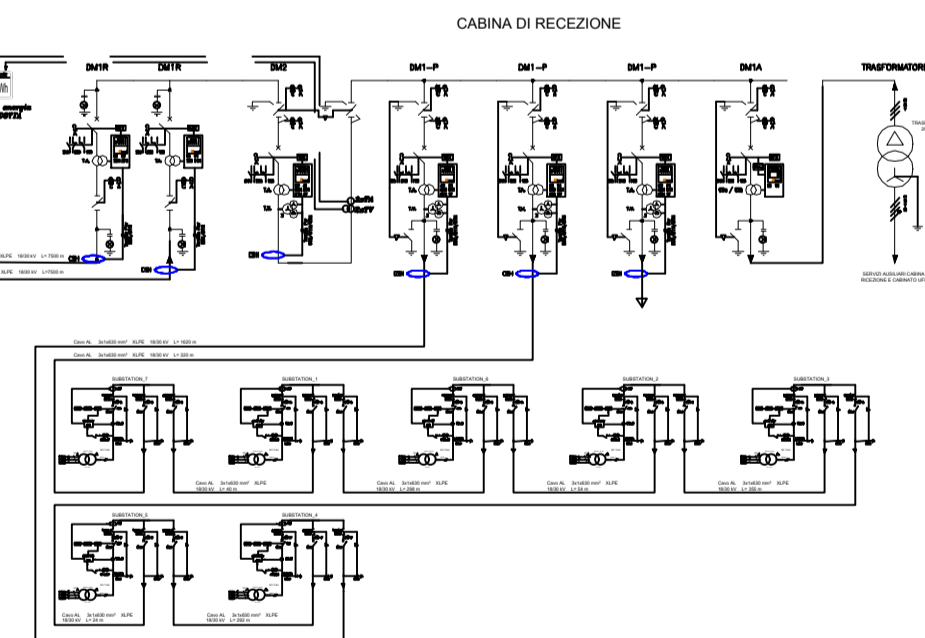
CABINA DI RECEZIONE

DM1R DM1R DM2 DM1-P DM1-P DM1-P DM1A TRASFORMATORE

Wh

energia

TA TA TA TA TA TA

CEI CEI CEI CEI CEI

XLPE 18/30 kV L=7500 m
XLPE 18/30 kV L=7500 m

SERVIZI AUSILIARI CABINA RICEZIONE E CABINATO UF

Cavo AL 3x1x630 mm² XLPE 18/30 kV L= 1620 m
Cavo AL 3x1x630 mm² XLPE 18/30 kV L= 320 m

SUBSTATION_7 SUBSTATION_1 SUBSTATION_6 SUBSTATION_2 SUBSTATION_3

Cavo AL 3x1x630 mm² XLPE 18/30 kV L= 40 m
Cavo AL 3x1x630 mm² XLPE 18/30 kV L= 298 m
Cavo AL 3x1x630 mm² XLPE 18/30 kV L= 24 m
Cavo AL 3x1x630 mm² XLPE 18/30 kV L= 300 m

SUBSTATION_5 SUBSTATION_4

Cavo AL 3x1x630 mm² XLPE 18/30 kV L= 24 m
Cavo AL 3x1x630 mm² XLPE 18/30 kV L= 290 m